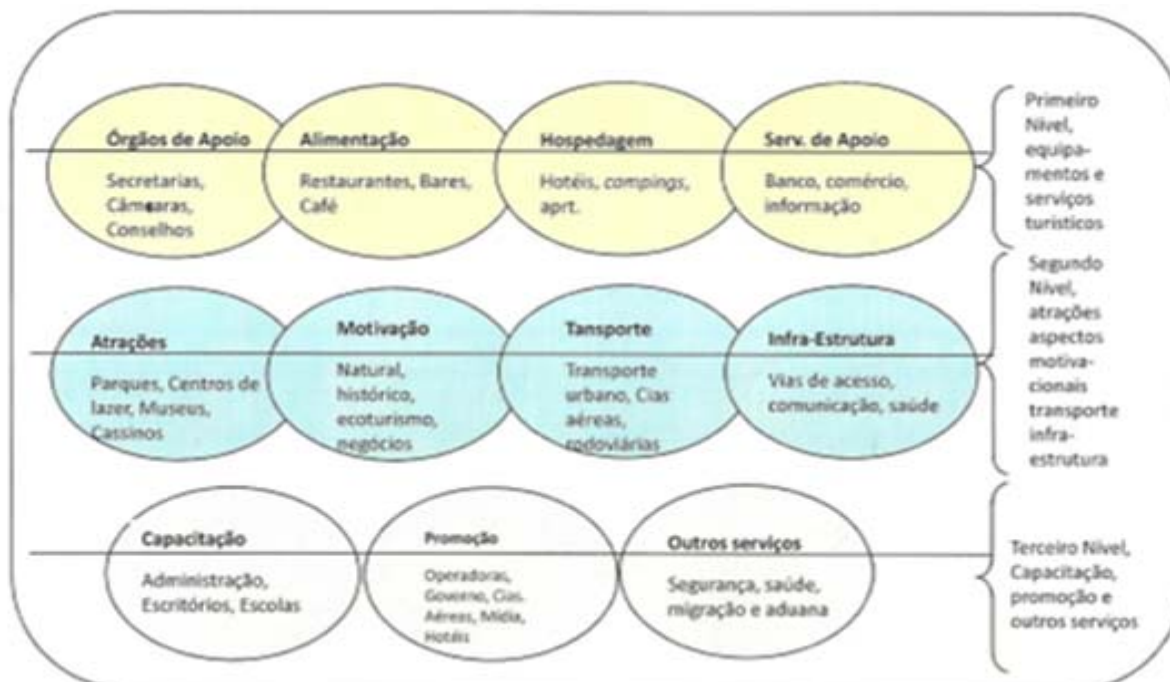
Órgãos de Apoio

Secretarias, Câmaras, Conselhos

Alimentação

Restaurantes, Bares, Café

Hospedagem

Hotéis, *compings*, aprt.

Serv. de Apoio

Banco, comércio, informação

Primeiro Nível, equipamentos e serviços turísticos

Atrações

Parques, Centros de lazer, Museus, Cassinos

Motivação

Natural, histórico, ecoturismo, negócios

Tansporte

Transporte urbano, Cias aéreas, rodoviárias

Infra-Estrutura

Vias de acesso, comunicação, saúde

Segundo Nível, atrações aspectos motivacionais transporte infraestrutura

Capacitação

Administração, Escritórios, Escolas

Promoção

Operadoras, Goveeno, Cias. Aéreas, Mídia, Hotéis

Outros serviços

Segurança, saúde, migração e aduana

Terceiro Nível, Capacitação, promoção e outros serviços